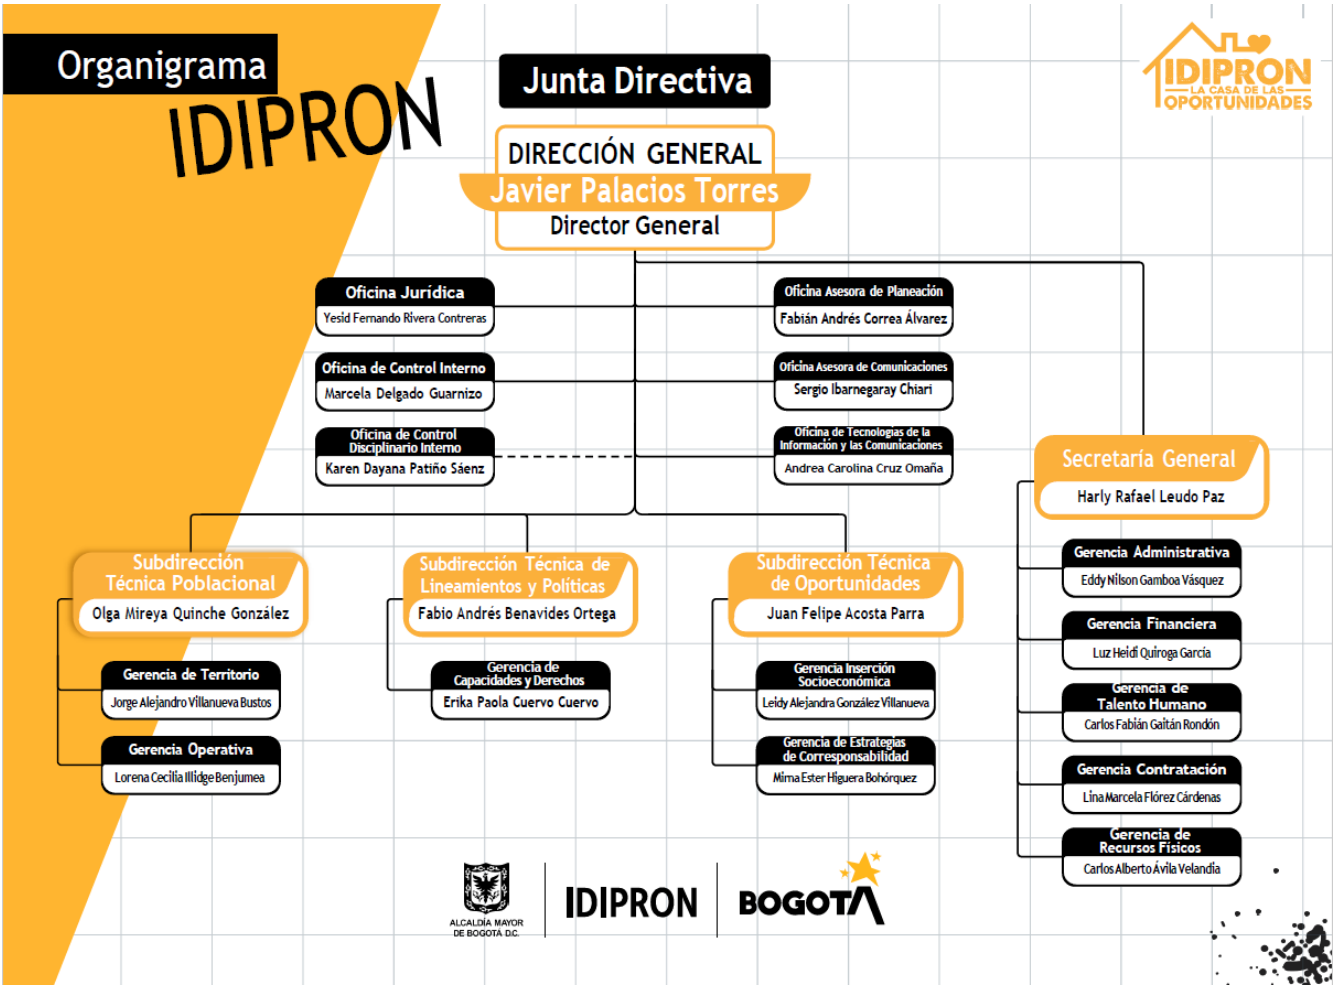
Organigrama
IDIPRON

Junta Directiva

IDIPRON
LA CASA DE LAS OPORTUNIDADES

DIRECCIÓN GENERAL
Javier Palacios Torres
Director General

Oficina Jurídica
Yesid Fernando Rivera Contreras

Oficina de Control Interno
Marcela Delgado Guarnizo

Oficina de Control Disciplinario Interno
Karen Dayana Patiño Sáenz

Oficina Asesora de Planeación
Fabián Andrés Correa Álvarez

Oficina Asesora de Comunicaciones
Sergio Ibarnegaray Chiari

Oficina de Tecnologías de la Información y las Comunicaciones
Andrea Carolina Cruz Omaña

Secretaría General
Harly Rafael Leudo Paz

Gerencia Administrativa
Eddy Nilson Gamboa Vásquez

Gerencia Financiera
Luz Heidi Quiroga García

Gerencia de Talento Humano
Carlos Fabián Gaitán Rondón

Gerencia Contratación
Lina Marcela Flórez Cárdenas

Gerencia de Recursos Físicos
Carlos Alberto Ávila Velandia

Subdirección Técnica Poblacional
Olga Mireya Quinche González

Gerencia de Territorio
Jorge Alejandro Villanueva Bustos

Gerencia Operativa
Lorena Cecilia Illidge Benjumea

Subdirección Técnica de Lineamientos y Políticas
Fabio Andrés Benavides Ortega

Gerencia de Capacidades y Derechos
Erika Paola Cuervo Cuervo

Subdirección Técnica de Oportunidades
Juan Felipe Acosta Parra

Gerencia Inserción Socioeconómica
Leidy Alejandra González Villanueva

Gerencia de Estrategias de Corresponsabilidad
Mirna Ester Higuera Bohórquez

ALCALDÍA MAYOR DE BOGOTÁ D.C.
IDIPRON
BOGOTA